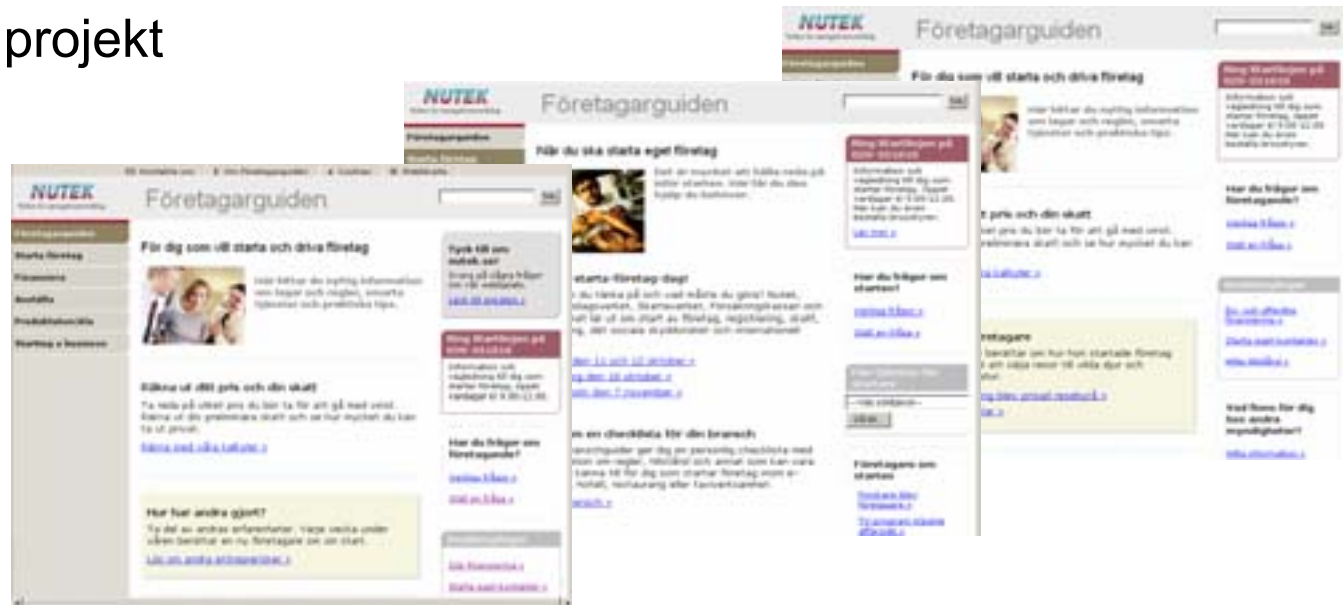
projekt

NUTEK

Företagarguiden

Sök

För dig som vill starta och driva företag

Här hittar du nyttig information om lagar och regler, smarta tjänster och praktiska tips.

Ring Starttelefon på 020-202202

Har du frågor om företagande?

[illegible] pris och din skatt

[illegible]företagare

Vad finns för dig hos andra myndigheter?

NUTEK

Företagarguiden

Sök

Företagarguiden

När du ska starta eget företag

Ring Starttelefon på 020-202202

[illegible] starta-företag-dag!

Har du frågor om starten?

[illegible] en checklista för din bransch

Företagare om starten

NUTEK

Företagarguiden

Sök

Företagarguiden

Starta företag

Finansiera

Anställa

Produktsäkerhet

Starting a business

För dig som vill starta och driva företag

Här hittar du nyttig information om lagar och regler, smarta tjänster och praktiska tips.

Tyck till om nutek.se!

Räkna ut ditt pris och din skatt

Räkna med våra kalkyler »

Ring Starttelefon på 020-202202

Har du frågor om företagande?

Hur har andra gjort?

Läs om andra entreprenörer »